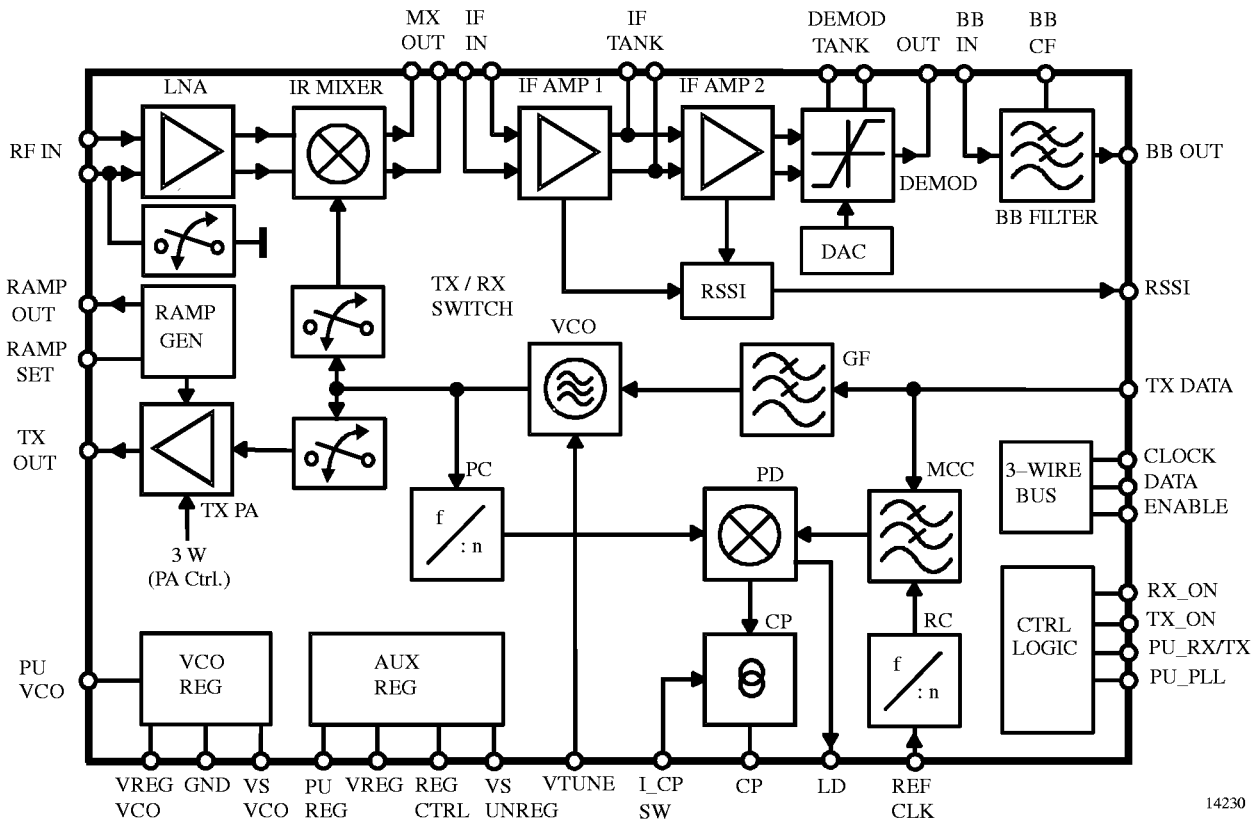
MX OUT
IF IN
IF TANK
DEMOD TANK
OUT
BB IN
BB CF

LNA
IR MIXER
IF AMP 1
IF AMP 2

RF IN
BB OUT
DEMOD
BB FILTER
DAC
RSSI
RSSI

RAMP OUT
RAMP SET
RAMP GEN
TX / RX SWITCH
VCO
GF
TX DATA

TX OUT
TX PA
3 W
(PA Ctrl.)
PC
f
: n
PD
MCC
3–WIRE BUS
CLOCK
DATA
ENABLE

CP
RC
f
: n
CTRL LOGIC
RX_ON
TX_ON
PU_RX/TX
PU_PLL

PU VCO
VCO REG
AUX REG

VREG VCO
GND
VS VCO
PU REG
VREG
REG CTRL
VS UNREG
VTUNE
I_CP SW
CP
LD
REF CLK

14230